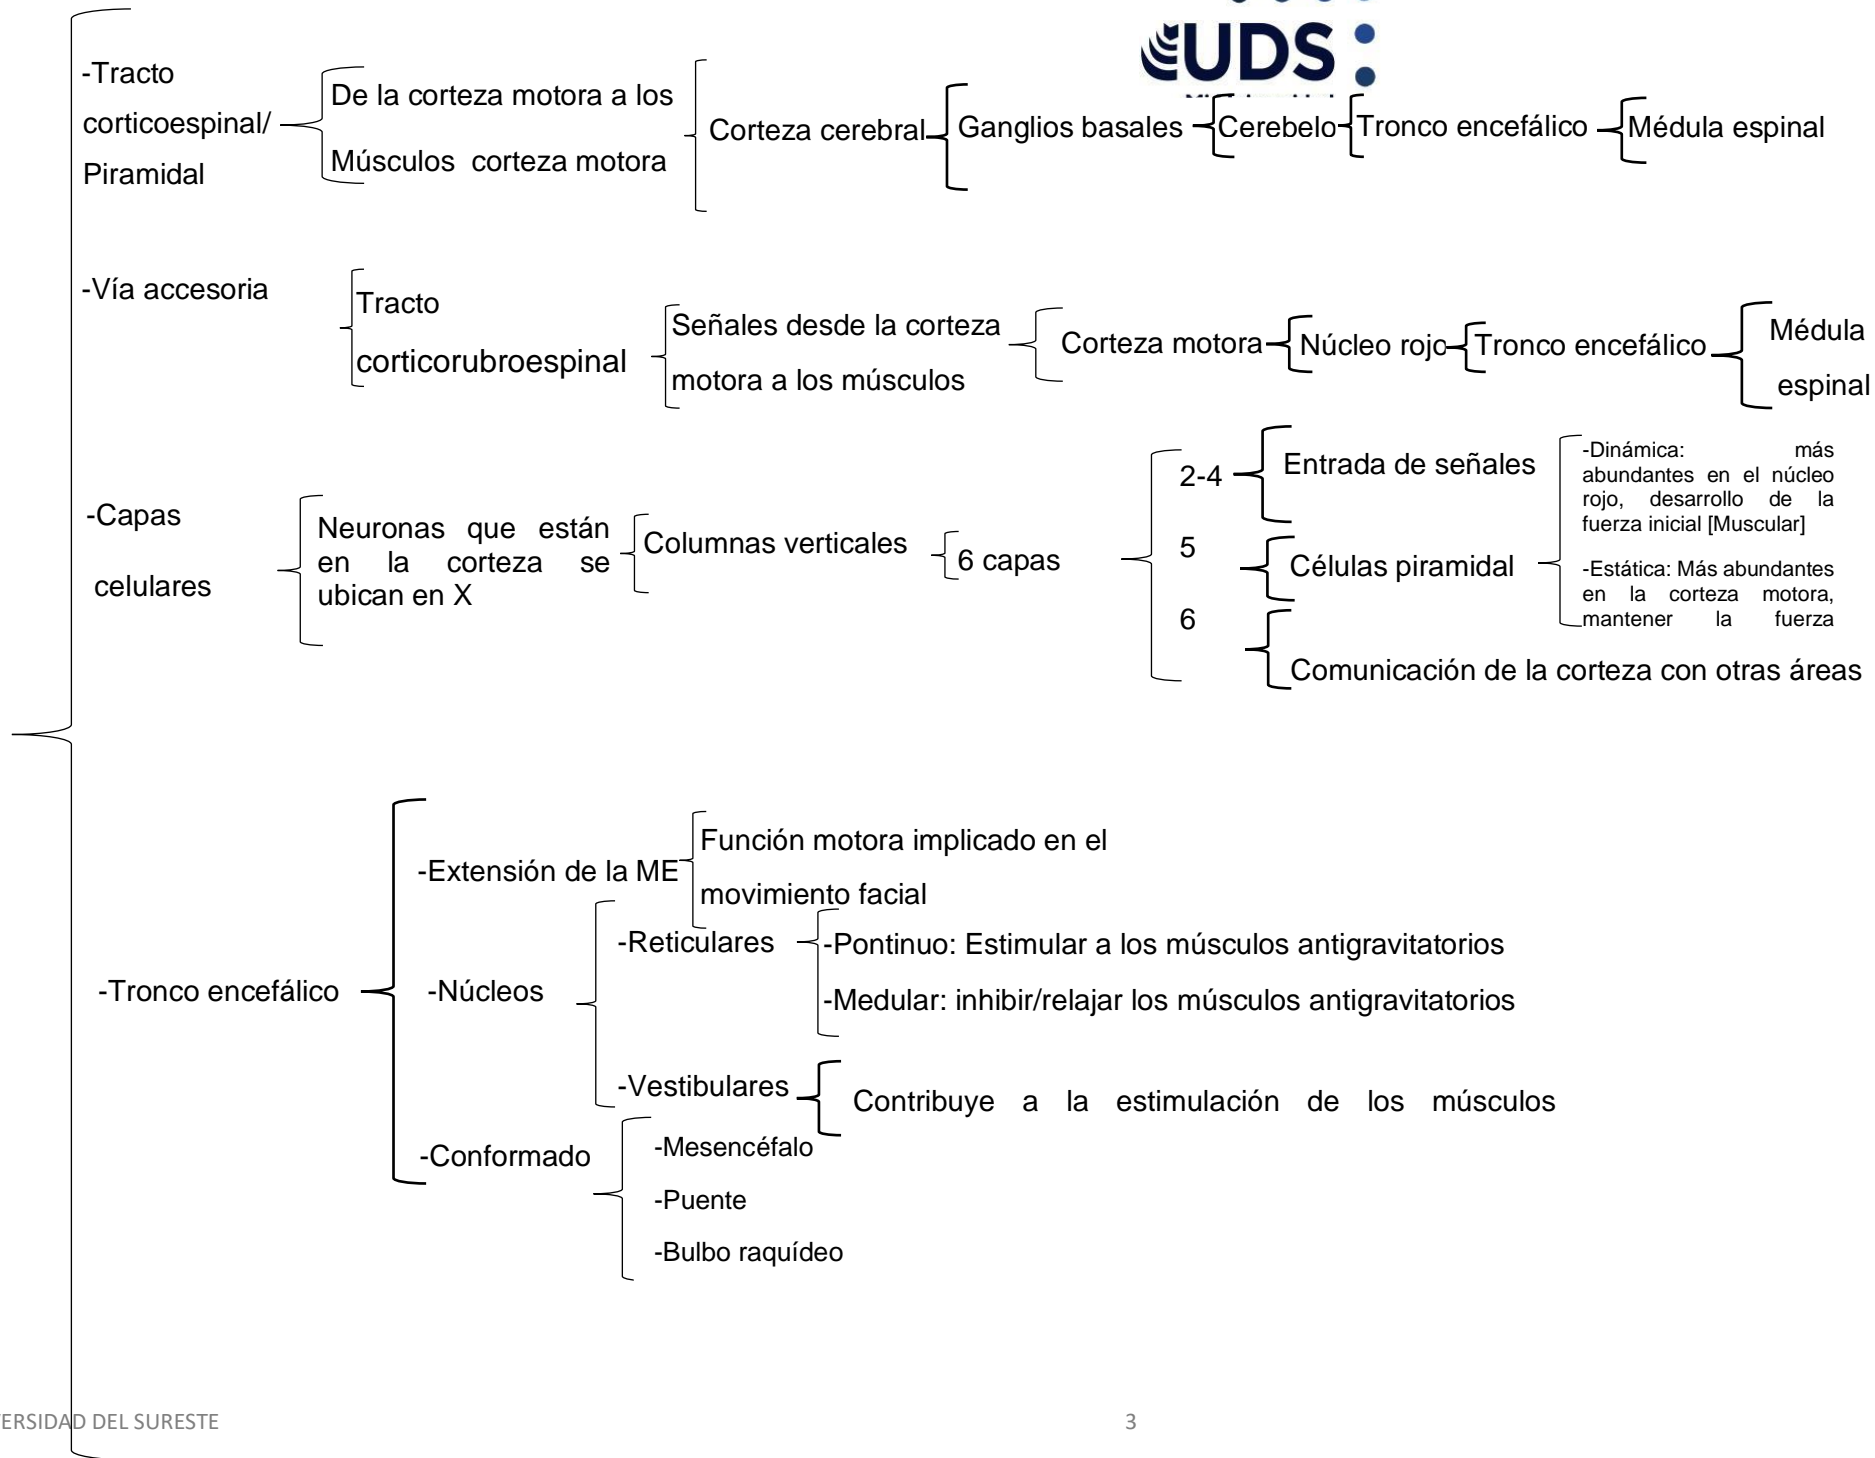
UDS

-Tracto corticoespinal/ Piramidal

De la corteza motora a los Músculos corteza motora

Corteza cerebral

Ganglios basales

Cerebelo

Tronco encefálico

Médula espinal

-Vía accesoria

Tracto corticorubroespinal

Señales desde la corteza motora a los músculos

Corteza motora

Núcleo rojo

Tronco encefálico

Médula espinal

-Capas celulares

Neuronas que están en la corteza se ubican en X

Columnas verticales

6 capas

2-4

Entrada de señales

5

Células piramidal

-Dinámica: más abundantes en el núcleo rojo, desarrollo de la fuerza inicial [Muscular]

-Estática: Más abundantes en la corteza motora, mantener la fuerza

6

Comunicación de la corteza con otras áreas

-Tronco encefálico

-Extensión de la ME

Función motora implicado en el movimiento facial

-Núcleos

-Reticulares

-Pontinuo: Estimular a los músculos antigravitatorios

-Medular: inhibir/relajar los músculos antigravitatorios

-Vestibulares

Contribuye a la estimulación de los músculos

-Conformado

-Mesencéfalo

-Puente

-Bulbo raquídeo

ERSIDAD DEL SURESTE

3